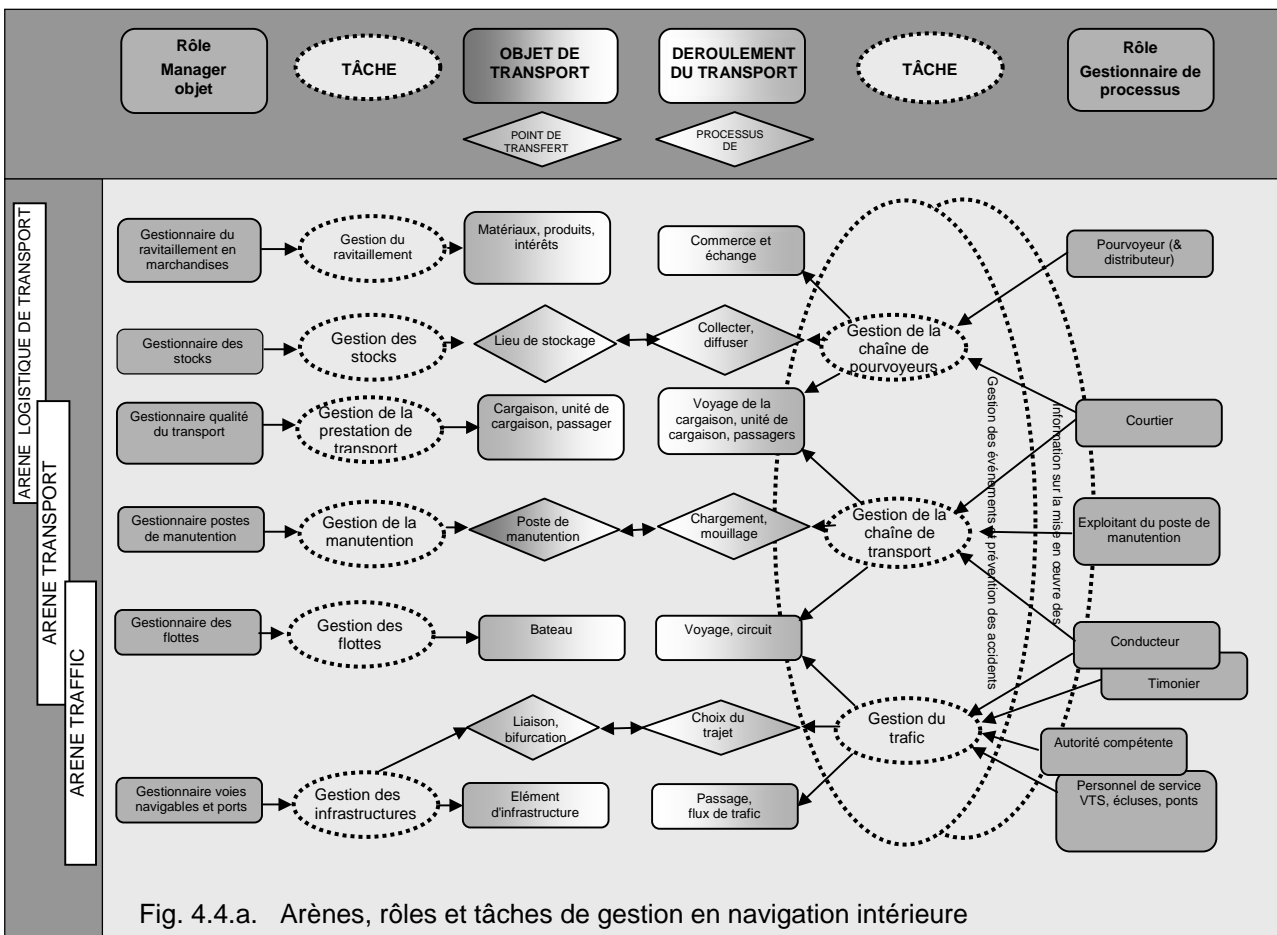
Rôle Manager objet

TÂCHE

OBJET DE TRANSPORT

DEROULEMENT DU TRANSPORT

TÂCHE

Rôle Gestionnaire de processus

POINT DE TRANSFERT

PROCESSUS DE

ARENE LOGISTIQUE DE TRANSPORT

ARENE TRANSPORT

ARENE TRAFFIC

Gestionnaire du ravitaillement en marchandises

Gestion du ravitaillement

Matériaux, produits, intérêts

Commerce et échange

Pourvoyeur (& distributeur)

Gestionnaire des stocks

Gestion des stocks

Lieu de stockage

Collecter, diffuser

Gestion de la chaîne de pourvoyeurs

Gestionnaire qualité du transport

Gestion de la prestation de transport

Cargaison, unité de cargaison, passager

Voyage de la cargaison, unité de cargaison, passagers

Courtier

Gestion des événements et prévention des accidents

Information sur la mise en œuvre des

Gestionnaire postes de manutention

Gestion de la manutention

Poste de manutention

Chargement, mouillage

Gestion de la chaîne de transport

Exploitant du poste de manutention

Gestionnaire des flottes

Gestion des flottes

Bateau

Voyage, circuit

Conducteur

Timonier

Liaison, bifurcation

Choix du trajet

Gestion du trafic

Autorité compétente

Gestionnaire voies navigables et ports

Gestion des infrastructures

Elément d'infrastructure

Passage, flux de trafic

Personnel de service VTS, écluses, ponts

Fig. 4.4.a. Arènes, rôles et tâches de gestion en navigation intérieure